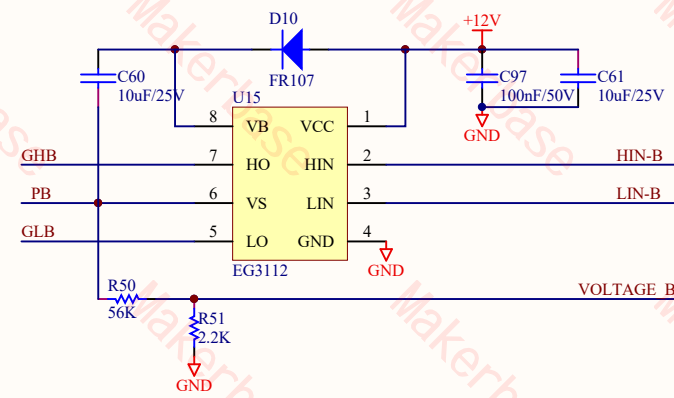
D10
FR107
+12V
C60
10uF/25V
C97
100nF/50V
C61
10uF/25V
GND
U15
8 VB
VCC 1
GHB
7 HO
HIN 2
HIN-B
PB
6 VS
LIN 3
LIN-B
GLB
5 LO
GND 4
GND
EG3112
R50
56K
VOLTAGE B
R51
2.2K
GND
Makerbase
Makerbase
Makerbase
Makerbase